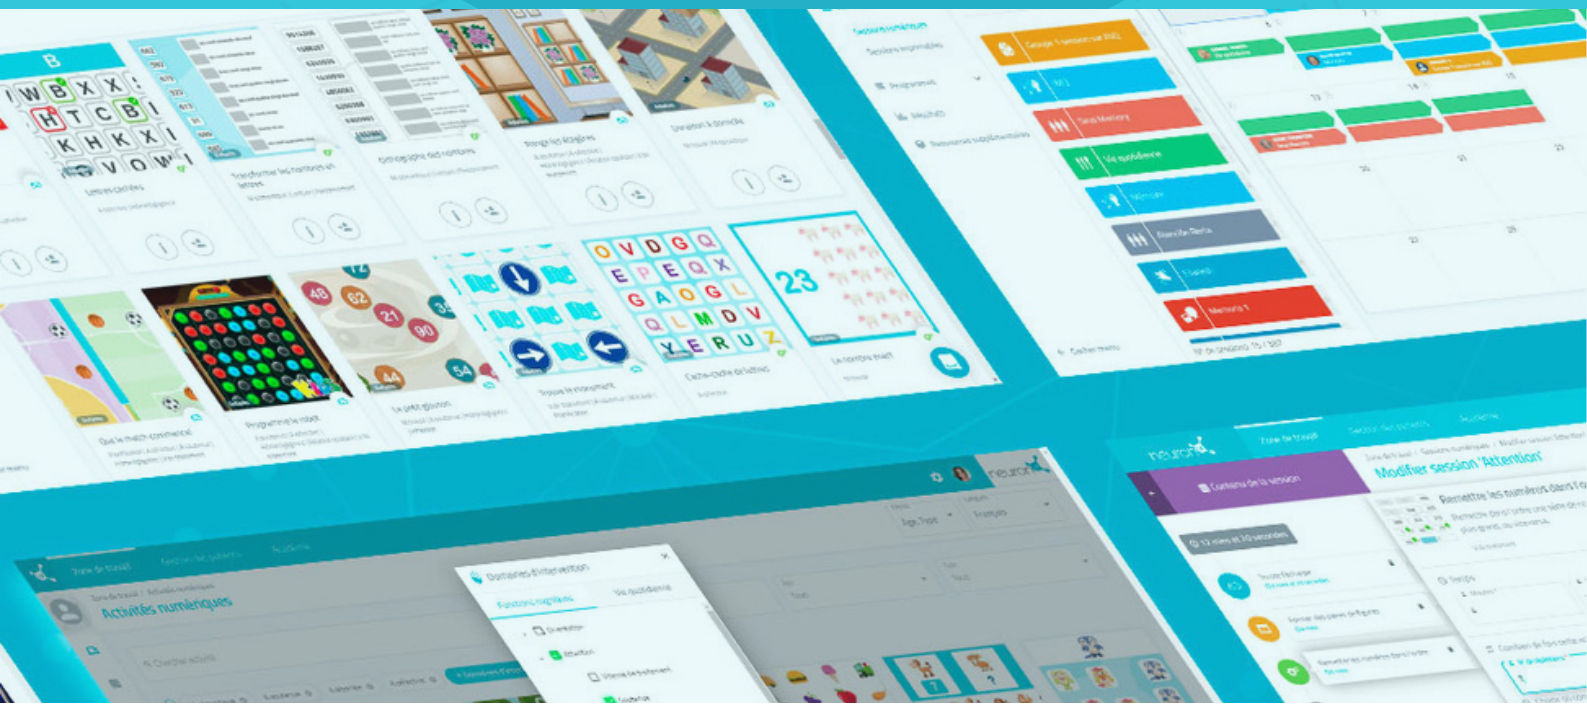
B

Lettres cachées

Orthographe des nombres

Range les étagères

Que le match commence

Programme le robot

Le petit glouton

Trouve le mouvement

Cache-cache de lettres

Le nombre mach

23

Neuronup

Zone de travail

Activités numériques

Domaines d'intervention

Fonctions cognitives

Vie quotidienne

Attention

Orientation

Contenu de la session

Modifier session 'Attention'

Remettre les numéros dans l'ordre

Sessions numériques

Programmes

NeuronUP

Mémoire

Attention

Vie quotidienne